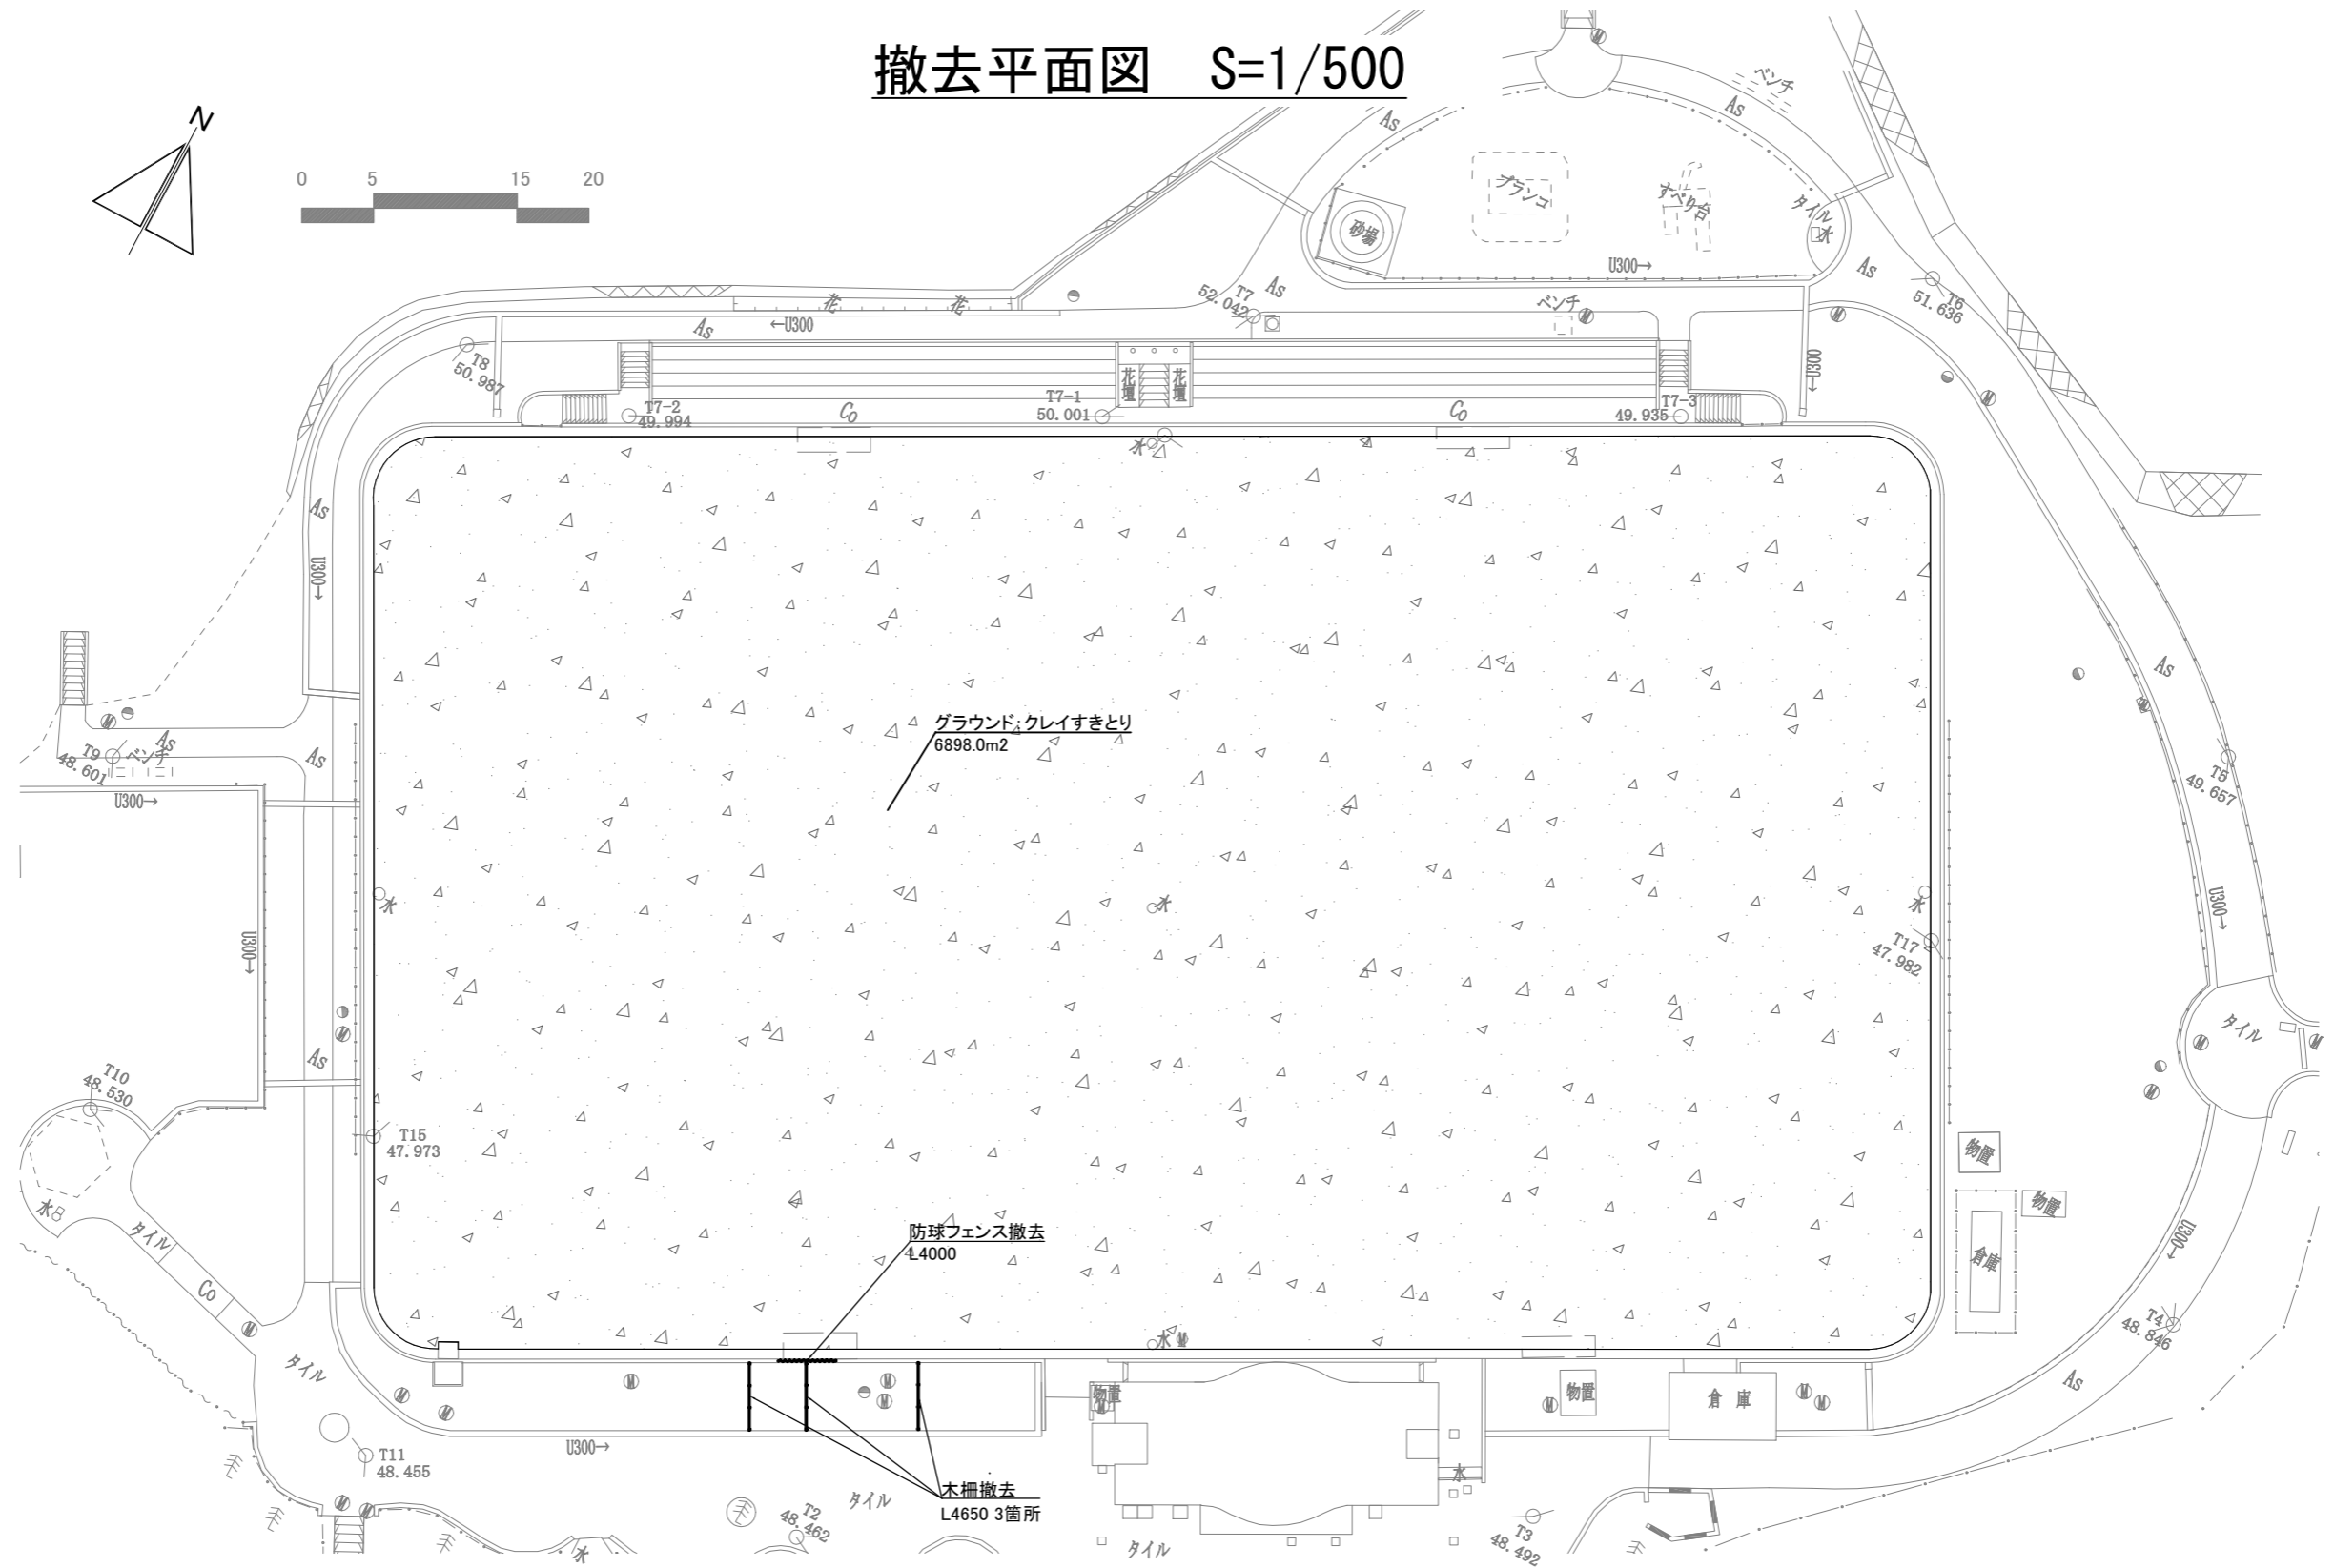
撤去平面図　S=1/500

N

0 5 15 20

ベンチ
As
As
ブランコ
すべり台
砂場
タイル
水
U300→
As
T6
51.636
T7
52.042
As
ベンチ
花
花
←U300
As
T8
50.987
花壇
花壇
T7-2
49.994
Co
T7-1
50.001
Co
T7-3
49.935
U300↓
水
As
U300→
As
T9
48.601
ベンチ
U300→
As
グラウンド：クレイすきとり
6898.0m2
As
T5
49.657
U300↓
水
水
水
T17
47.982
U300↓
As
タイル
T10
48.530
T15
47.973
物置
物置
倉庫
U300→
防球フェンス撤去
L4000
水
T4
48.846
水
タイル
Co
タイル
物置
物置
倉庫
As
T11
48.455
U300→
木柵撤去
L4650 3箇所
タイル
T2
48.462
水
タイル
水
T3
48.492